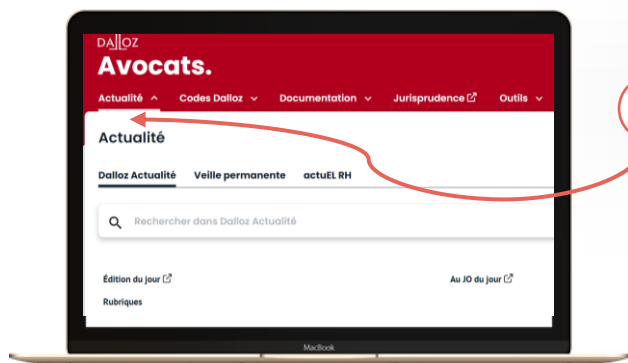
DALLOZ
Avocats.

Actualité ^ Codes Dalloz ˅ Documentation ˅ Jurisprudence Outils ˅

Actualité

Dalloz Actualité Veille permanente actuEL RH

Rechercher dans Dalloz Actualité

Édition du jour

Au JO du jour

Rubriques

MacBook